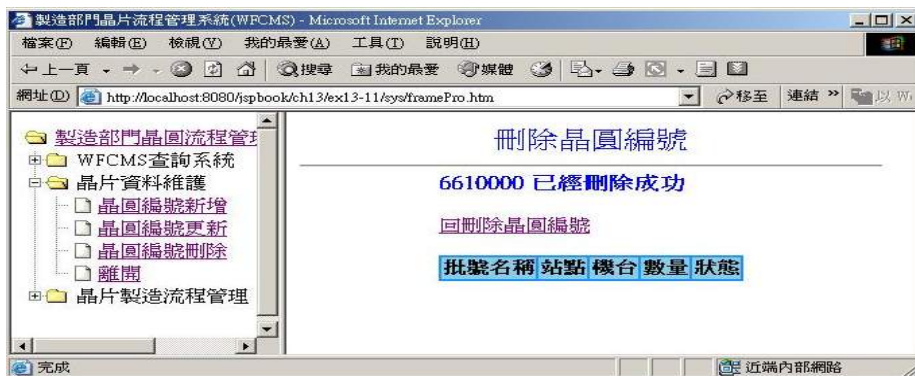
製造部門晶片流程管理系統(WFCMS) - Microsoft Internet Explorer

檔案(F) 編輯(E) 檢視(V) 我的最愛(A) 工具(T) 說明(H)

上一頁 搜尋 我的最愛 媒體

網址(D) http://localhost:8080/jspbook/ch13/ex13-11/sys/framePro.htm 移至 連結 » 以 W

製造部門晶圓流程管理
WFCMS查詢系統
晶片資料維護
晶圓編號新增
晶圓編號更新
晶圓編號刪除
離開
晶片製造流程管理

刪除晶圓編號

6610000 已經刪除成功

回刪除晶圓編號

| 批號名稱 | 站點 | 機台 | 數量 | 狀態 |
|---|---|---|---|---|

完成 近端內部網路